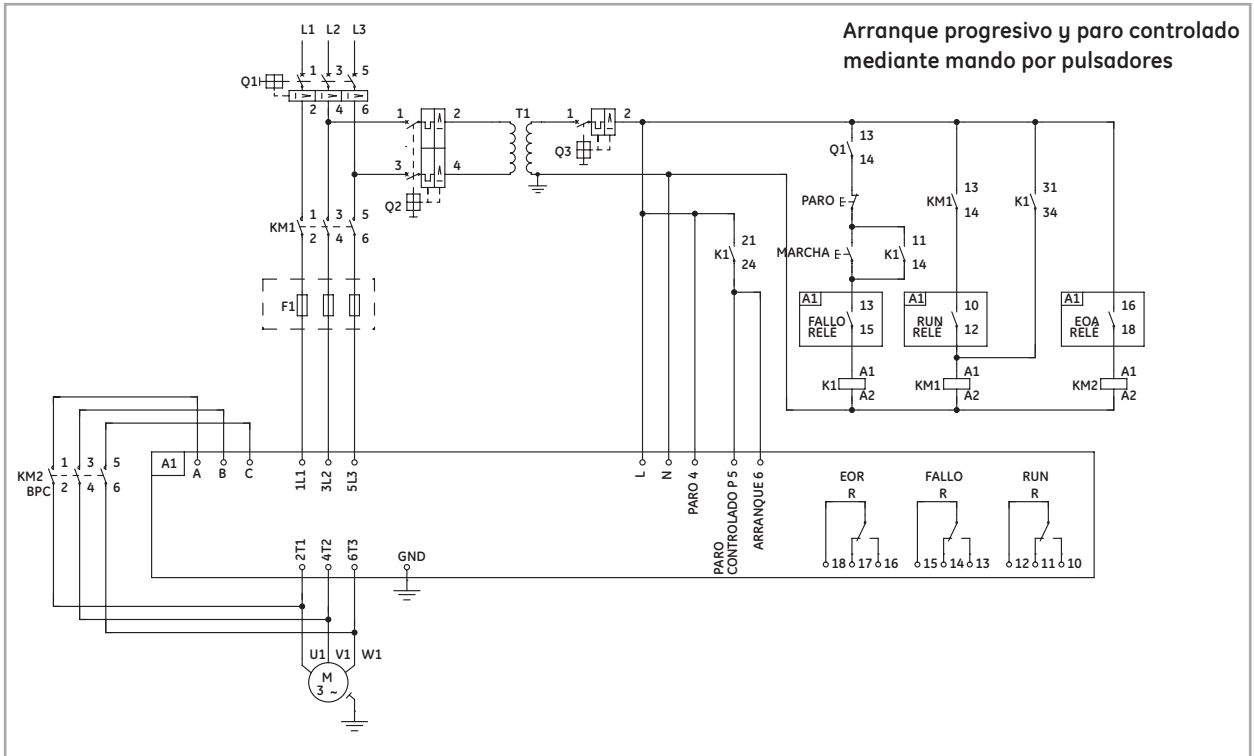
Arranque progresivo y paro controlado mediante mando por pulsadores

L1 L2 L3
Q1
1 3 5
2 4 6
1 2
3 4
Q2
T1
1 2
Q3
KM1
1 3 5
2 4 6
F1
KM2
BPC
1 3 5
2 4 6
A1
A B C
1L1 3L2 5L3
2T1 4T2 6T3
GND
U1 V1 W1
M
3 ~
L
N
PARO 4
PARO CONTROLADO P 5
ARRANQUE 6
K1
21
24
Q1
13
14
PARO
MARCHA
K1
11
14
KM1
13
14
K1
31
34
A1
FALLO RELE
13
15
A1
RUN RELE
10
12
A1
EOA RELE
16
18
K1
A1
A2
KM1
A1
A2
KM2
A1
A2
EOR
R
18 17 16
FALLO
R
15 14 13
RUN
R
12 11 10